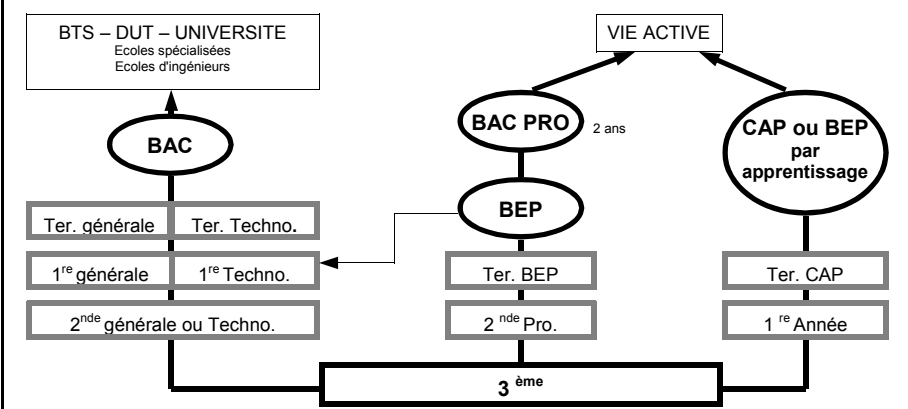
BTS – DUT – UNIVERSITE
Ecoles spécialisées
Ecoles d'ingénieurs

VIE ACTIVE

BAC

BAC PRO
2 ans

CAP ou BEP par apprentissage

BEP

| Ter. générale | Ter. Techno. |
|---|---|
| 1$^{re}$ générale | 1$^{re}$ Techno. |
| 2$^{nde}$ générale ou Techno. | |

Ter. BEP

2$^{nde}$ Pro.

Ter. CAP

1$^{re}$ Année

3$^{ème}$